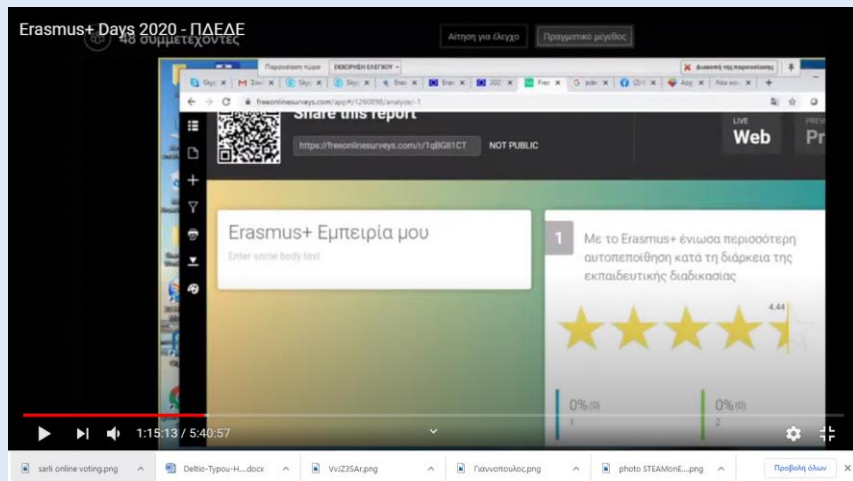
Erasmus+ Days 2020 - ΠΔΕΔΕ
48 συμμετέχοντες
Αίτηση για έλεγχο
Πραγματικό μέγεθος
Παρουσίαση τώρα
ΕΚΚΟΡΗΣΗ ΕΛΕΓΧΟΥ
Διακοπή της παρουσίασης
freeonlinesurveys.com/app#/1260898/analyze/-1
Share this report
https://freeonlinesurveys.com/r/1qBG81CT
NOT PUBLIC
LIVE
Web
Pr
Erasmus+ Εμπειρία μου
Enter some body text
1
Με το Erasmus+ ένιωσα περισσότερη αυτοπεποίθηση κατά τη διάρκεια της εκπαιδευτικής διαδικασίας
4.44
0% (0)
1
0% (0)
2
1:15:13 / 5:40:57
sarli online voting.png
Deltio-Typou-H....docx
VvJZ3SAr.png
Γιαννοπουλος.png
photo STEAMonE....png
Προβολή όλων